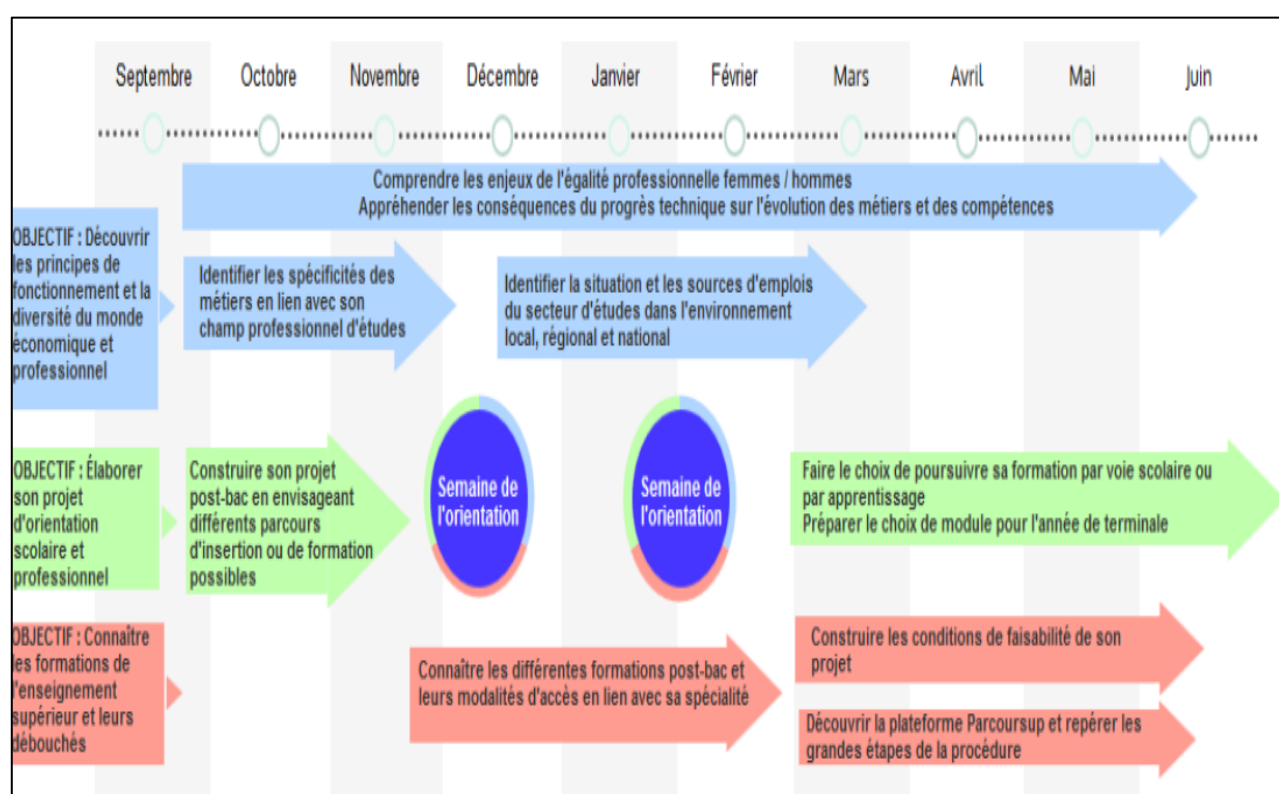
Septembre Octobre Novembre Décembre Janvier Février Mars Avril Mai Juin

Comprendre les enjeux de l'égalité professionnelle femmes / hommes
Appréhender les conséquences du progrès technique sur l'évolution des métiers et des compétences

OBJECTIF : Découvrir les principes de fonctionnement et la diversité du monde économique et professionnel

Identifier les spécificités des métiers en lien avec son champ professionnel d'études

Identifier la situation et les sources d'emplois du secteur d'études dans l'environnement local, régional et national

OBJECTIF : Élaborer son projet d'orientation scolaire et professionnel

Construire son projet post-bac en envisageant différents parcours d'insertion ou de formation possibles

Semaine de l'orientation

Semaine de l'orientation

Faire le choix de poursuivre sa formation par voie scolaire ou par apprentissage
Préparer le choix de module pour l'année de terminale

OBJECTIF : Connaître les formations de l'enseignement supérieur et leurs débouchés

Connaître les différentes formations post-bac et leurs modalités d'accès en lien avec sa spécialité

Construire les conditions de faisabilité de son projet

Découvrir la plateforme Parcoursup et repérer les grandes étapes de la procédure